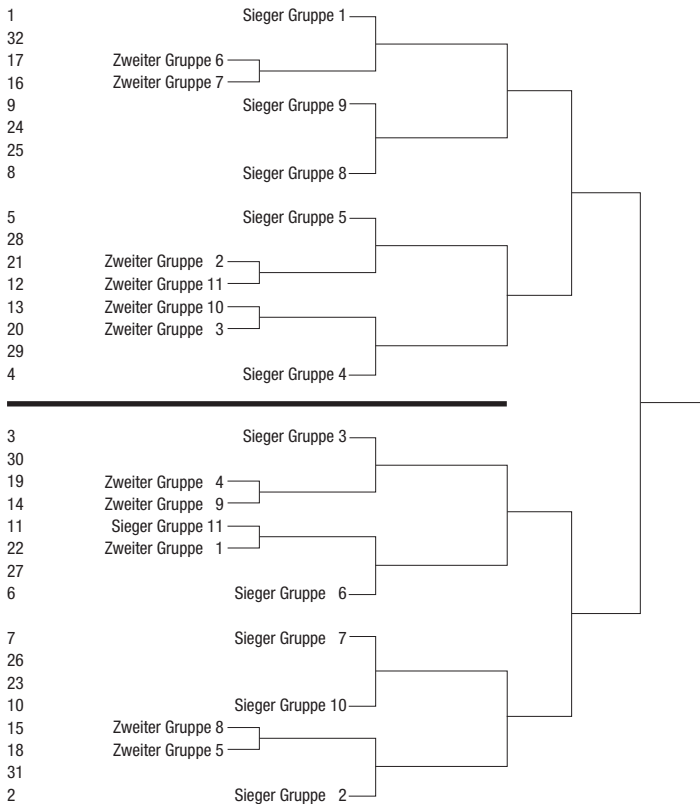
1 Sieger Gruppe 1
32
17 Zweiter Gruppe 6
16 Zweiter Gruppe 7
9 Sieger Gruppe 9
24
25
8 Sieger Gruppe 8

5 Sieger Gruppe 5
28
21 Zweiter Gruppe 2
12 Zweiter Gruppe 11
13 Zweiter Gruppe 10
20 Zweiter Gruppe 3
29
4 Sieger Gruppe 4

3 Sieger Gruppe 3
30
19 Zweiter Gruppe 4
14 Zweiter Gruppe 9
11 Sieger Gruppe 11
22 Zweiter Gruppe 1
27
6 Sieger Gruppe 6

7 Sieger Gruppe 7
26
23
10 Sieger Gruppe 10
15 Zweiter Gruppe 8
18 Zweiter Gruppe 5
31
2 Sieger Gruppe 2